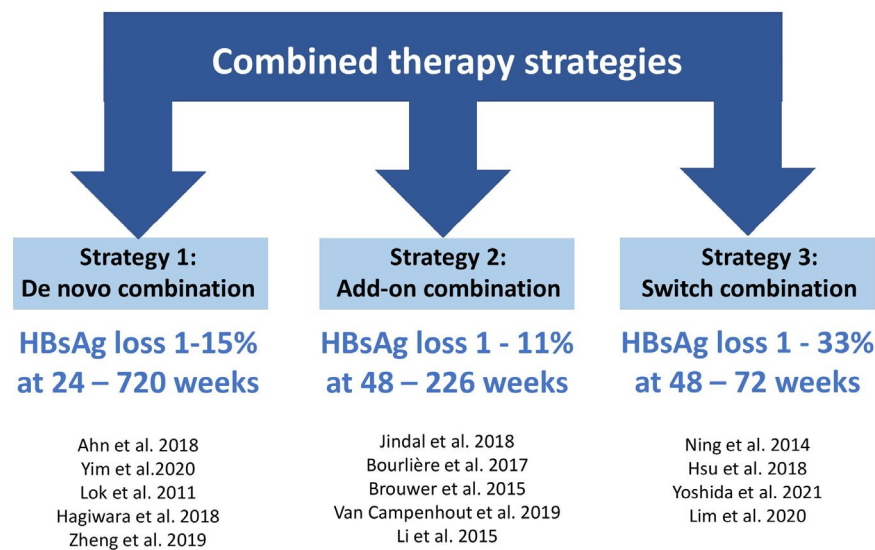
Combined therapy strategies

Strategy 1:
De novo combination

HBsAg loss 1-15%
at 24 – 720 weeks

Ahn et al. 2018
Yim et al.2020
Lok et al. 2011
Hagiwara et al. 2018
Zheng et al. 2019

Strategy 2:
Add-on combination

HBsAg loss 1 - 11%
at 48 – 226 weeks

Jindal et al. 2018
Bourlière et al. 2017
Brouwer et al. 2015
Van Campenhout et al. 2019
Li et al. 2015

Strategy 3:
Switch combination

HBsAg loss 1 - 33%
at 48 – 72 weeks

Ning et al. 2014
Hsu et al. 2018
Yoshida et al. 2021
Lim et al. 2020